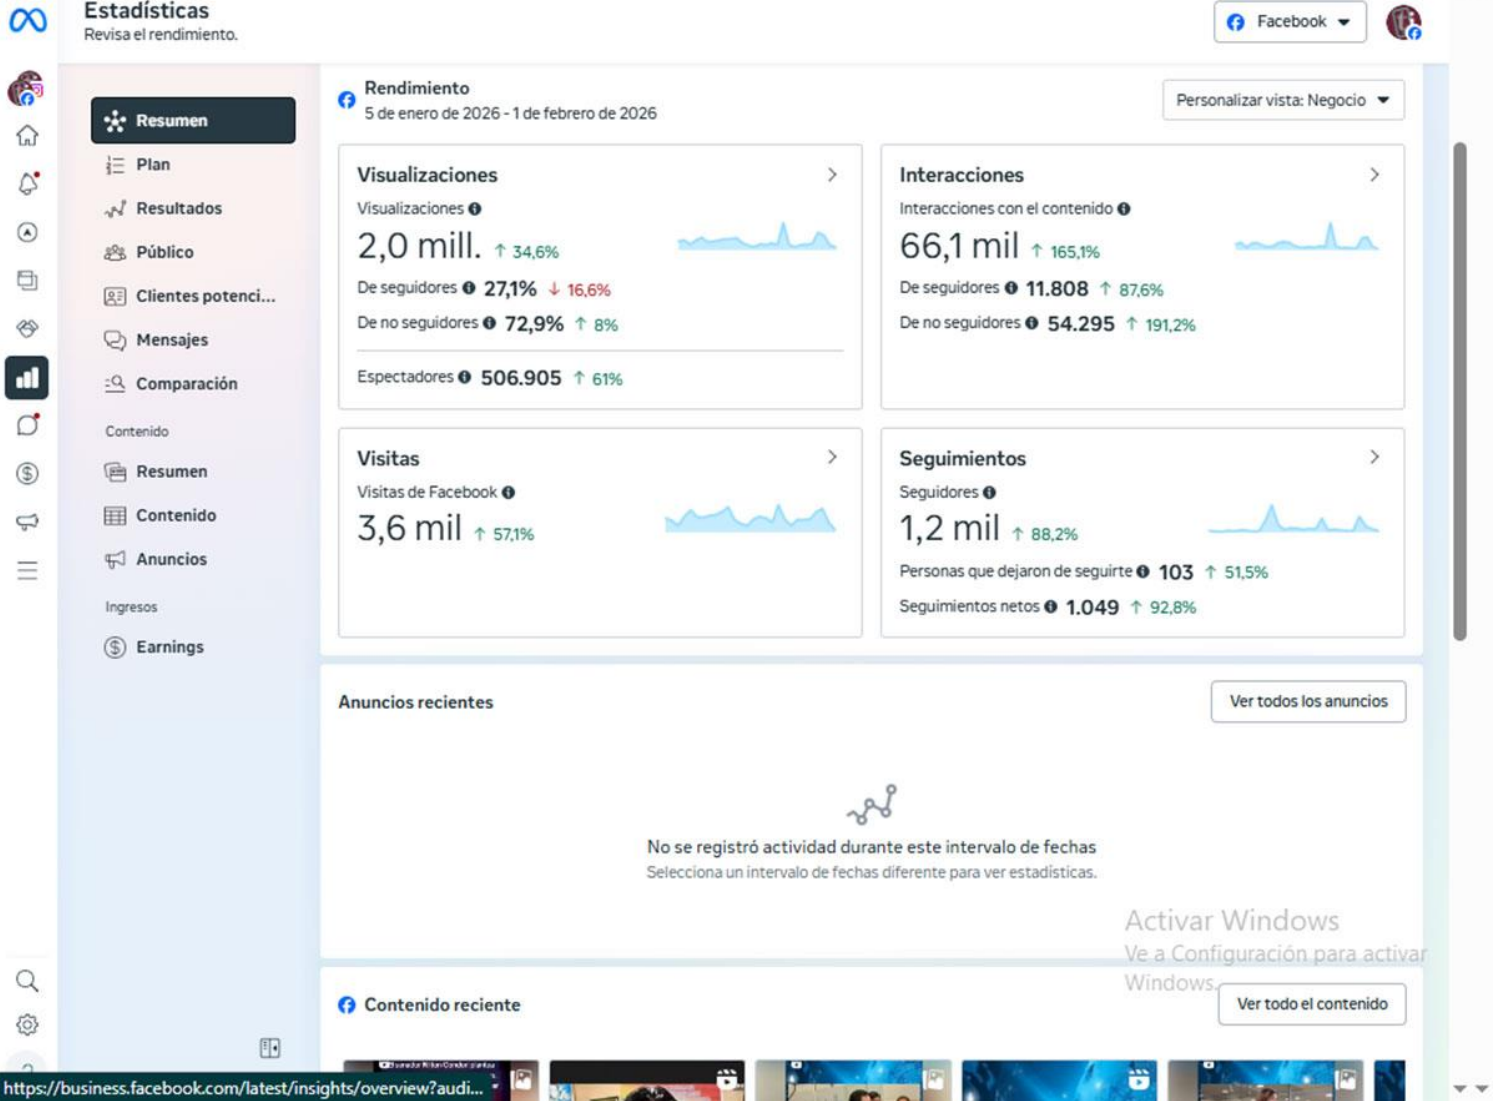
Estadísticas
Revisa el rendimiento.

Facebook

Resumen
Plan
Resultados
Público
Clientes potenci...
Mensajes
Comparación
Contenido
Resumen
Contenido
Anuncios
Ingresos
Earnings

Rendimiento
5 de enero de 2026 - 1 de febrero de 2026

Personalizar vista: Negocio

Visualizaciones
Visualizaciones
2,0 mill. ↑ 34,6%
De seguidores 27,1% ↓ 16,6%
De no seguidores 72,9% ↑ 8%
Espectadores 506.905 ↑ 61%

Interacciones
Interacciones con el contenido
66,1 mil ↑ 165,1%
De seguidores 11.808 ↑ 87,6%
De no seguidores 54.295 ↑ 191,2%

Visitas
Visitas de Facebook
3,6 mil ↑ 57,1%

Seguimientos
Seguidores
1,2 mil ↑ 88,2%
Personas que dejaron de seguirte 103 ↑ 51,5%
Seguimientos netos 1.049 ↑ 92,8%

Anuncios recientes
Ver todos los anuncios

No se registró actividad durante este intervalo de fechas
Selecciona un intervalo de fechas diferente para ver estadísticas.

Activar Windows
Ve a Configuración para activar Windows.

Contenido reciente
Ver todo el contenido

https://business.facebook.com/latest/insights/overview?audi...